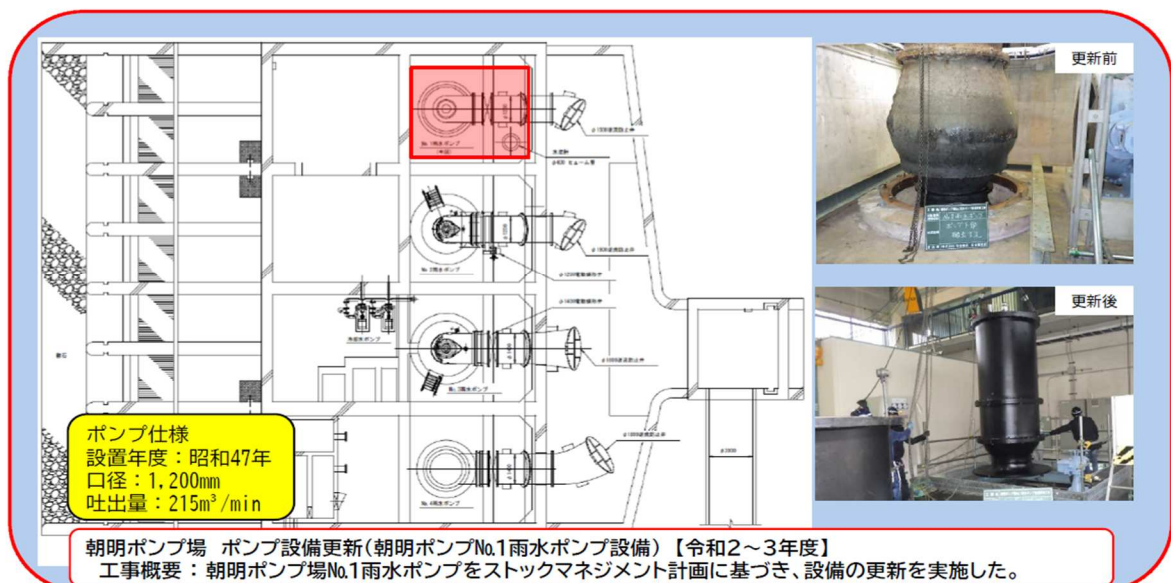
更新前

更新後

ポンプ仕様
設置年度：昭和47年
口径：1,200mm
吐出量：215m³/min

朝明ポンプ場　ポンプ設備更新(朝明ポンプ№1雨水ポンプ設備)【令和2～3年度】
工事概要：朝明ポンプ場№1雨水ポンプをストックマネジメント計画に基づき、設備の更新を実施した。